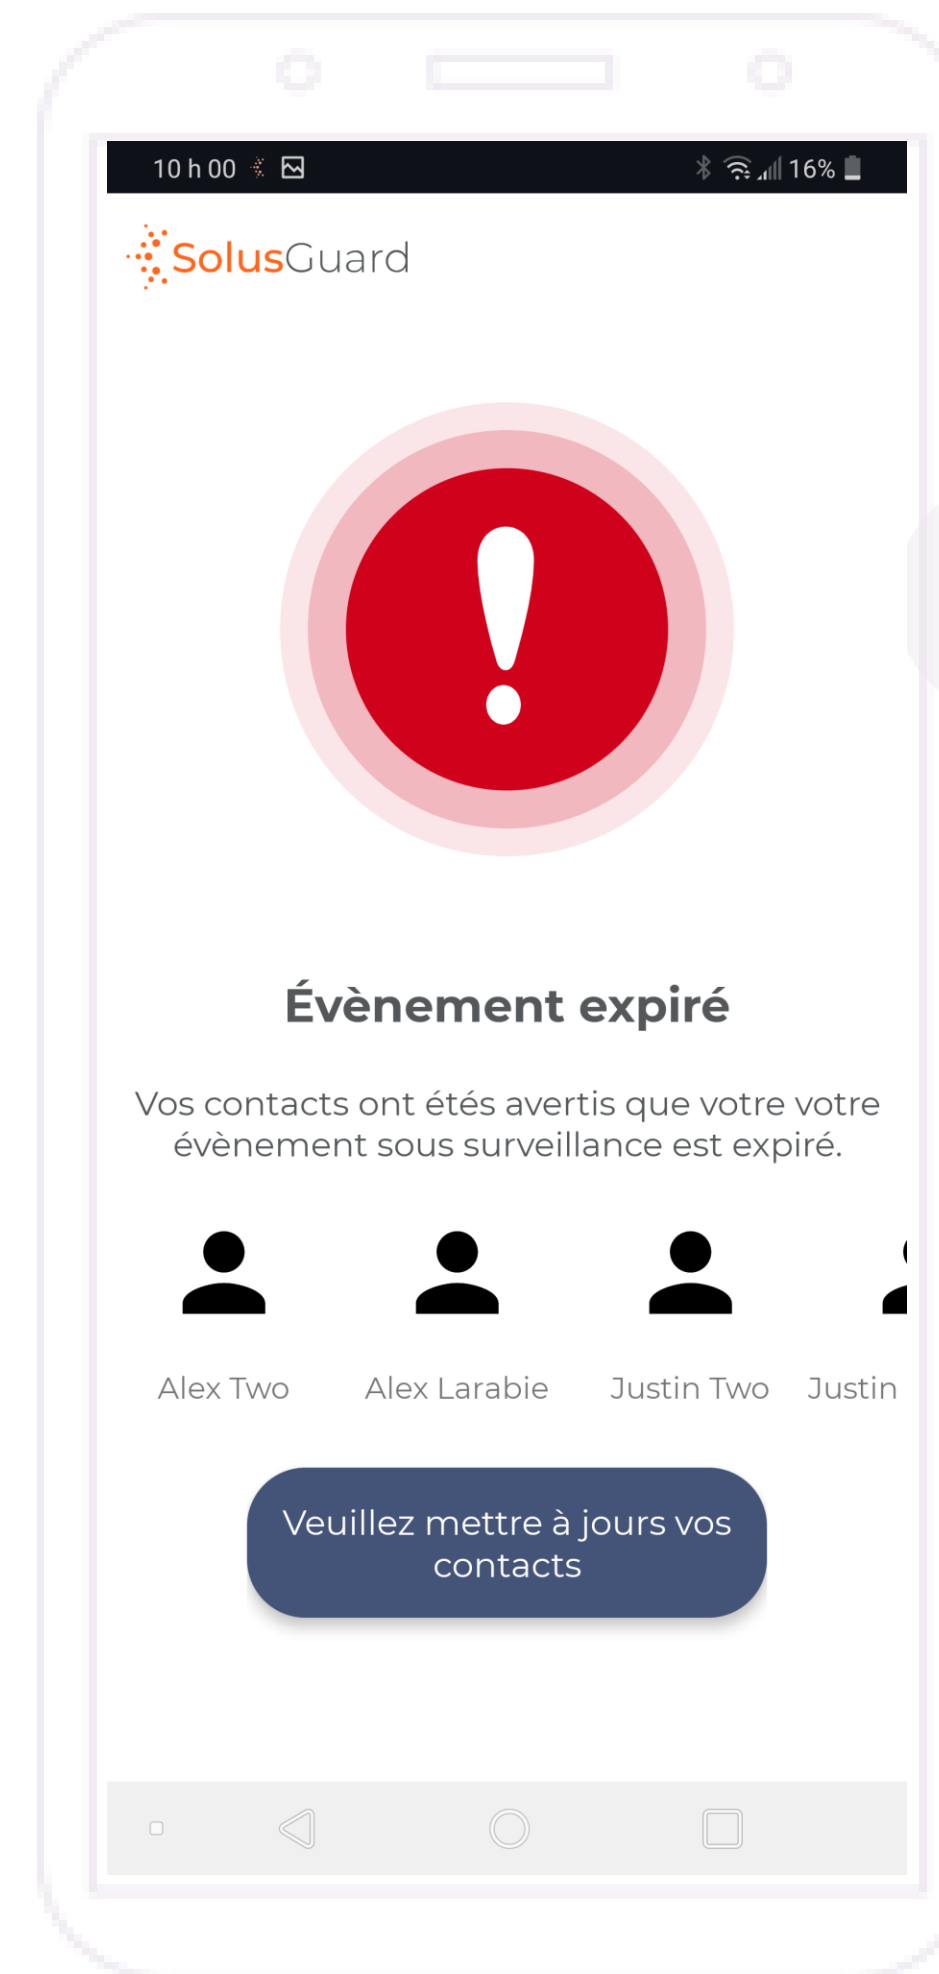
10 h 00

16%

SolusGuard

Évènement expiré

Vos contacts ont étés avertis que votre votre évènement sous surveillance est expiré.

Alex Two

Alex Larabie

Justin Two

Justin

Veuillez mettre à jours vos contacts